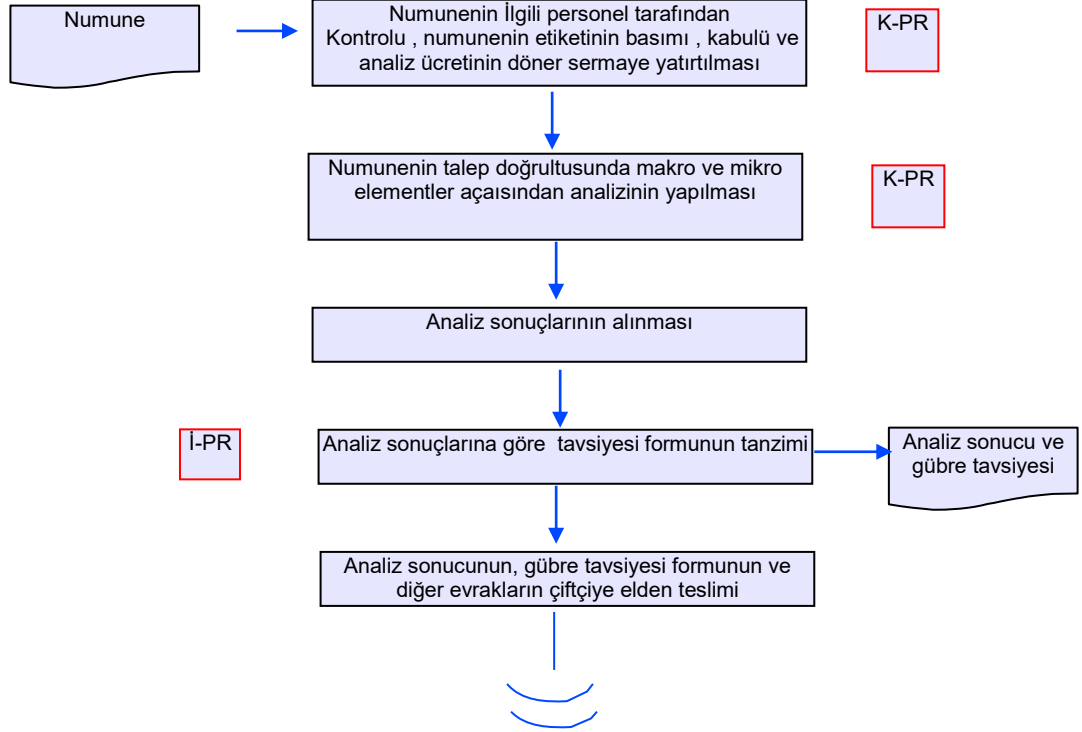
Numune

Numunenin İlgili personel tarafından Kontrolu , numunenin etiketinin basımı , kabulü ve analiz ücretinin döner sermaye yatırtılması

K-PR

Numunenin talep doğrultusunda makro ve mikro elementler açaısından analizinin yapılması

K-PR

Analiz sonuçlarının alınması

İ-PR

Analiz sonuçlarına göre  tavsiyesi formunun tanzimi

Analiz sonucu ve gübre tavsiyesi

Analiz sonucunun, gübre tavsiyesi formunun ve diğer evrakların çiftçiye elden teslimi